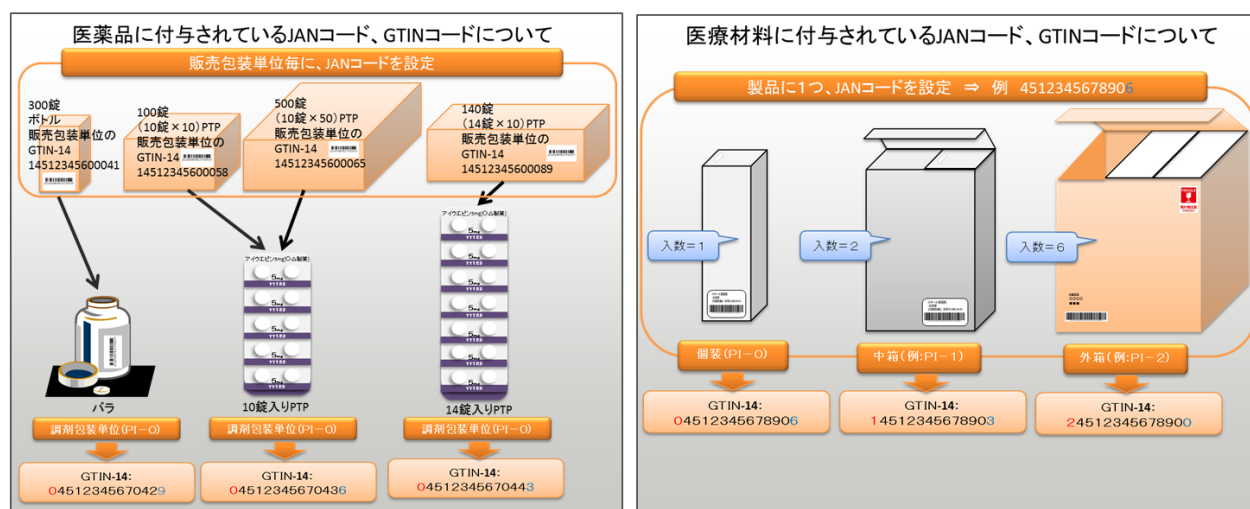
医薬品に付与されているJANコード、GTINコードについて

販売包装単位毎に、JANコードを設定

300錠
ボトル
販売包装単位の
GTIN-14
14512345600041

100錠
（10錠×10）PTP
販売包装単位の
GTIN-14
14512345600058

500錠
（10錠×50）PTP
販売包装単位の
GTIN-14
14512345600065

140錠
（14錠×10）PTP
販売包装単位の
GTIN-14
14512345600089

アイウエピン5mg〇〇△△製薬

バラ
調剤包装単位(PI－0)
GTIN-14:
04512345670429

10錠入りPTP
調剤包装単位(PI－0)
GTIN-14:
04512345670436

14錠入りPTP
調剤包装単位(PI－0)
GTIN-14:
04512345670443

医療材料に付与されているJANコード、GTINコードについて

製品に1つ、JANコードを設定 ⇒ 例 4512345678906

入数＝1
入数＝2
入数＝6

個装(PI－0)
GTIN-14:
04512345678906

中箱(例:PI－1)
GTIN-14:
14512345678903

外箱(例:PI－2)
GTIN-14:
24512345678900